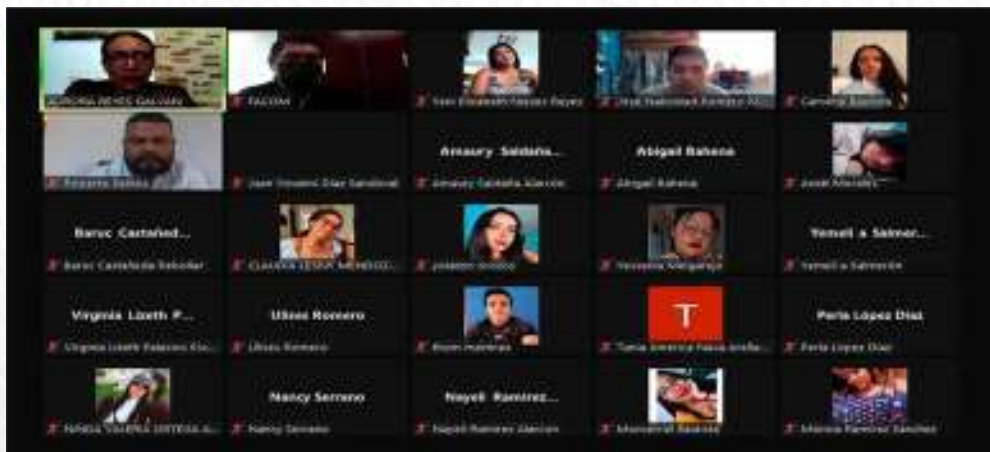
AURORA REYES GALVAN
FACOM
Yani Elizabeth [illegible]
José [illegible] Romero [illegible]
Carolina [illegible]

Eduardo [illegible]
Juan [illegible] Díaz Sandoval
Amaury Saldaña...
Amaury Saldaña Alarcón
Abigail Bahena
Abigail Bahena
Jared Morales

Baruc Castañed...
Baruc Castañeda Rebolledo
CLAUDIA LESLY MENDOZ...
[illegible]
Yessenia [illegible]
Yameli a Salmer...
Yameli a Salmerón

Virginia Lizeth P...
Virginia Lizeth Palacios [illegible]
Ulises Romero
Ulises Romero
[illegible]
T
Tania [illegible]
Perla Lopez Diaz
Perla Lopez Diaz

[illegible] ORTEGA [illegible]
Nancy Serrano
Nancy Serrano
Nayeli Ramirez...
Nayeli Ramirez Alarcón
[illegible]
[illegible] Ramirez Sanchez